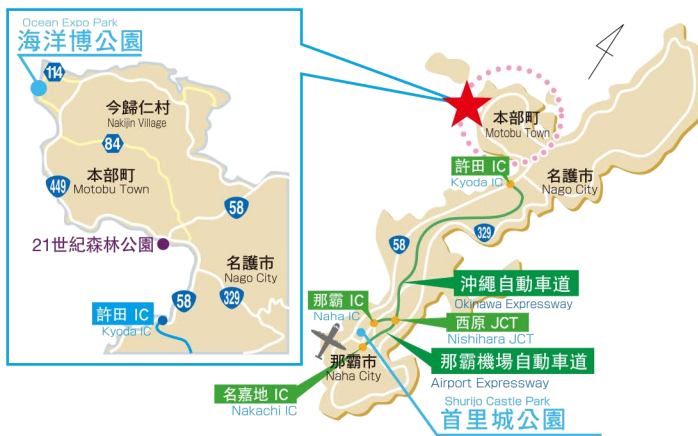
Ocean Expo Park
海洋博公園

114

今帰仁村
Nakijin Village

84

本部町
Motobu Town

449

58

21世紀森林公園

名護市
Nago City

329

58

許田 IC
Kyoda IC

本部町
Motobu Town

許田 IC
Kyoda IC

名護市
Nago City

329

58

沖縄自動車道
Okinawa Expressway

那覇 IC
Naha IC

西原 JCT
Nishihara JCT

那覇市
Naha City

那覇機場自動車道
Airport Expressway

名嘉地 IC
Nakachi IC

Shurijo Castle Park
首里城公園